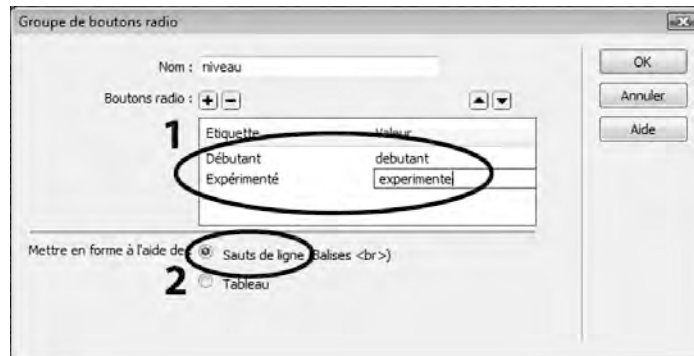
Groupe de boutons radio

Nom : niveau

Boutons radio :

| Etiquette | Valeur |
|---|---|
| Débutant | debutant |
| Expérimenté | experimente |

1

OK

Annuler

Aide

Mettre en forme à l'aide de : Sauts de ligne (Balises <br>)

2 Tableau